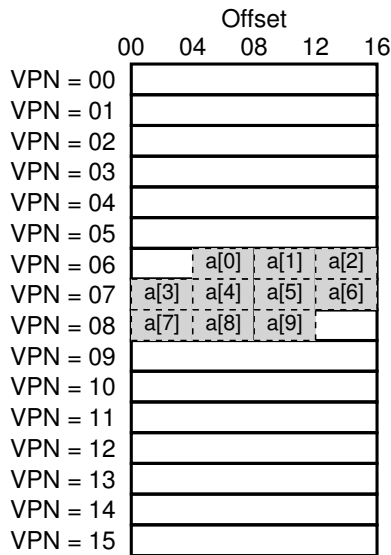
Offset

00 04 08 12 16

VPN = 00
VPN = 01
VPN = 02
VPN = 03
VPN = 04
VPN = 05
VPN = 06
VPN = 07
VPN = 08
VPN = 09
VPN = 10
VPN = 11
VPN = 12
VPN = 13
VPN = 14
VPN = 15

a[0] a[1] a[2]
a[3] a[4] a[5] a[6]
a[7] a[8] a[9]